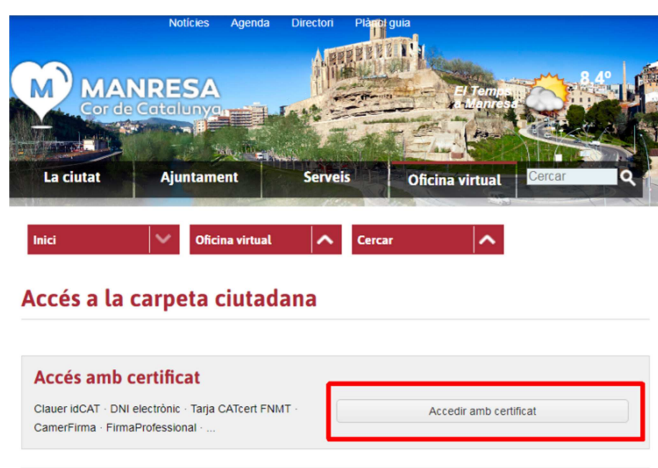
Notícies Agenda Directori Plànol guia

M MANRESA Cor de Catalunya

El Temps a Manresa 8.4°

La ciutat Ajuntament Serveis Oficina virtual Cercar

Inici Oficina virtual Cercar

Accés a la carpeta ciutadana

Accés amb certificat

Clauer idCAT · DNI electrònic · Tarja CATcert FNMT · CamerFirma · FirmaProfessional · ...

Accedir amb certificat